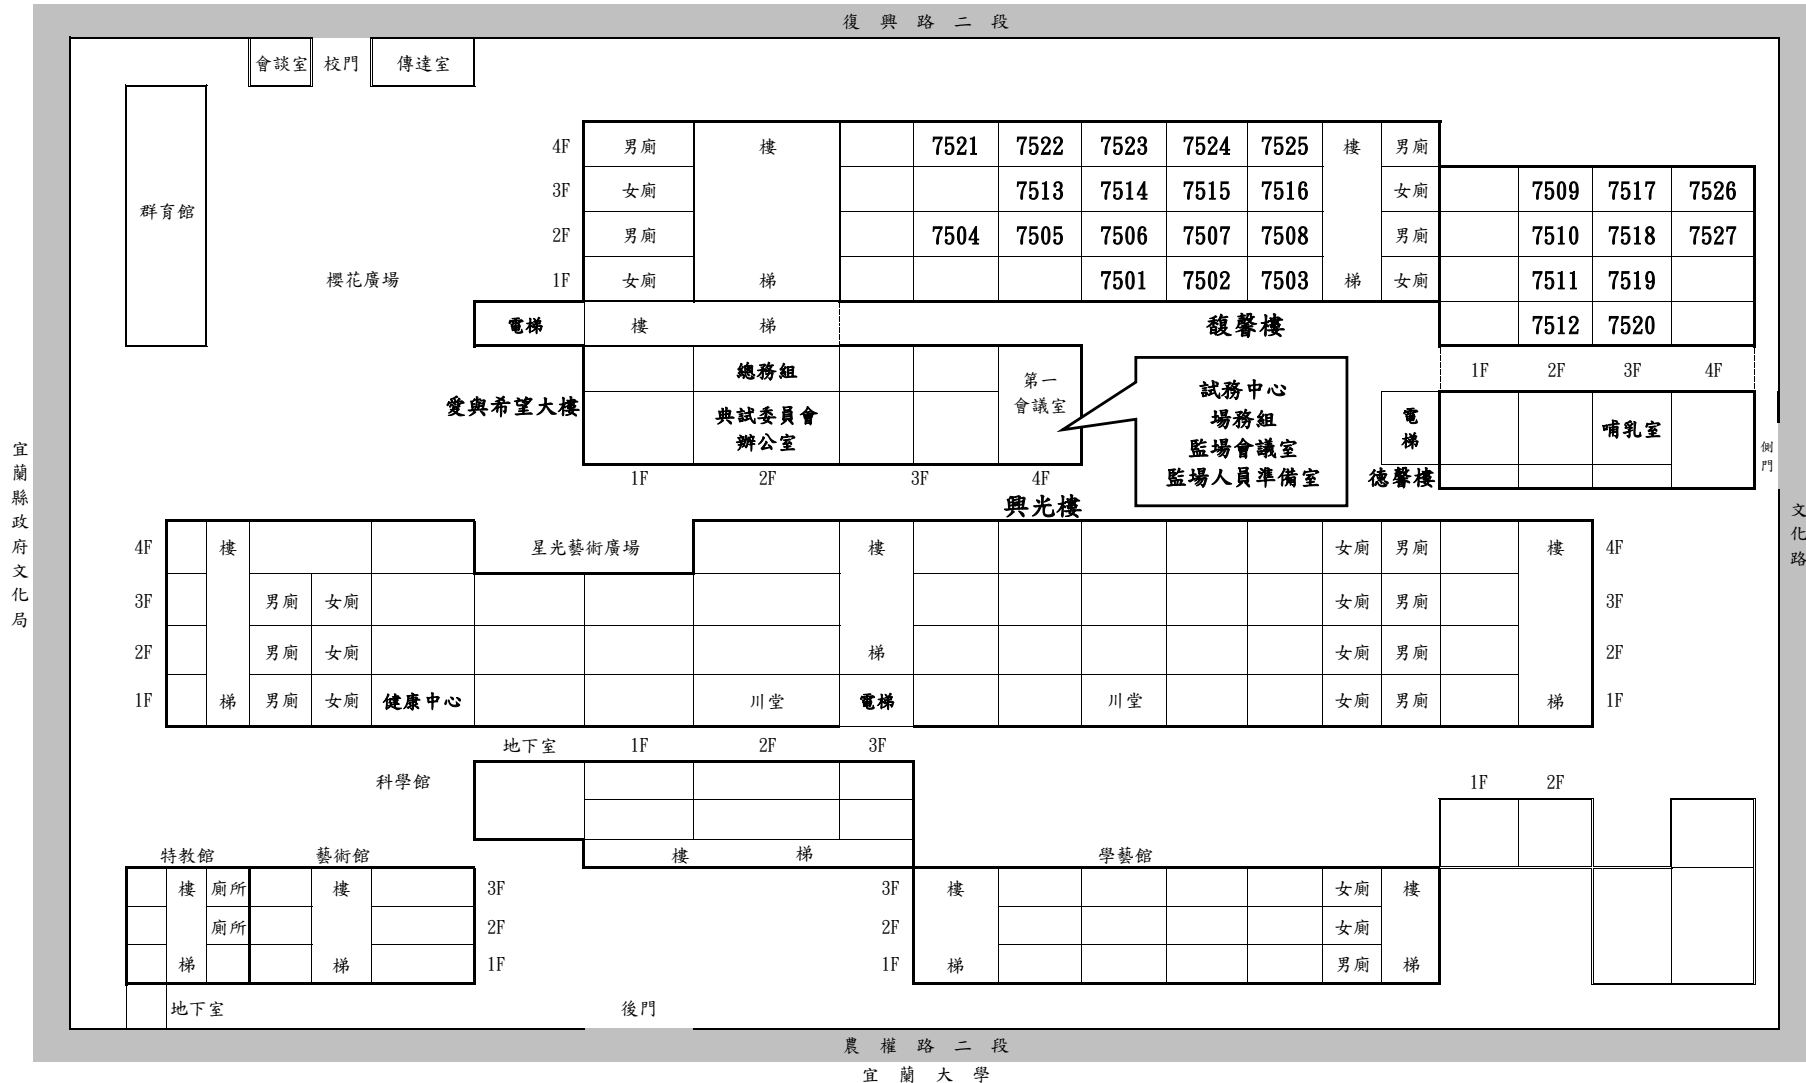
復興路二段

會談室 校門 傳達室

群育館

櫻花廣場

| 4F | 男廁 | 樓 | | 7521 | 7522 | 7523 | 7524 | 7525 | 樓 | 男廁 |
|---|---|---|---|---|---|---|---|---|---|---|
| 3F | 女廁 | | | | 7513 | 7514 | 7515 | 7516 | | 女廁 |
| 2F | 男廁 | | | 7504 | 7505 | 7506 | 7507 | 7508 | | 男廁 |
| 1F | 女廁 | 梯 | | | | 7501 | 7502 | 7503 | 梯 | 女廁 |

| | 7509 | 7517 | 7526 |
|---|---|---|---|
| | 7510 | 7518 | 7527 |
| | 7511 | 7519 | |
| | 7512 | 7520 | |
| 1F | 2F | 3F | 4F |

電梯 樓 梯

馥馨樓

總務組

第一會議室

愛與希望大樓

典試委員會辦公室

1F 2F 3F 4F

試務中心
場務組
監場會議室
監場人員準備室

電梯

哺乳室

德馨樓

側門

興光樓

宜蘭縣政府文化局

文化路

4F 樓 星光藝術廣場 樓 女廁 男廁 樓 4F

3F 男廁 女廁 女廁 男廁 3F

2F 男廁 女廁 梯 女廁 男廁 2F

1F 梯 男廁 女廁 健康中心 川堂 電梯 川堂 女廁 男廁 梯 1F

地下室 1F 2F 3F

科學館

樓 梯

1F 2F

特教館 藝術館

學藝館

樓 廁所 樓 3F 3F 樓 女廁 樓

廁所 2F 2F 女廁

梯 梯 1F 1F 梯 男廁 梯

地下室

後門

農權路二段

宜蘭大學